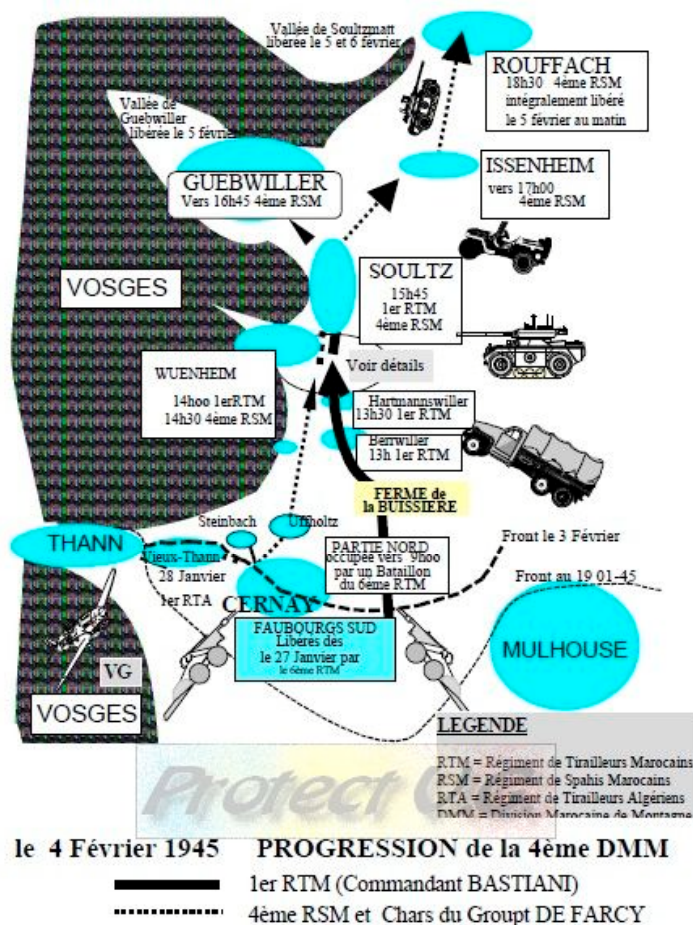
Vallée de Soultzmatt libérée le 5 et 6 février

ROUFFACH
18h30 4ème RSM
intégralement libéré
le 5 février au matin

Vallée de Guebwiller libérée le 5 févri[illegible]

GUEBWILLER
Vers 16h45 4ème RSM

ISSENHEIM
vers 17h00
4ème RSM

VOSGES

SOULTZ
15h45
1er RTM
4ème RSM

Voir détails

WUENHEIM
14hoo 1erRTM
14h30 4ème RSM

Hartmannswiller
13h30 1er RTM

Berrwiller
13h 1er RTM

FERME de la BUISSIERE

Steinbach

Uffholtz

THANN

Vieux-Thann
28 Janvier
1er RTA

PARTIE NORD
occupée vers 9hoo
par un Bataillon
du 6ème RTM

Front le 3 Février

Front au 19 01-45

CERNAY

FAUBOURGS SUD
Libérés des
le 27 Janvier par
le 6ème RTM

MULHOUSE

VG

VOSGES

LEGENDE

RTM = Régiment de Tirailleurs Marocains
RSM = Régiment de Spahis Marocains
RTA = Régiment de Tirailleurs Algériens
DMM = Division Marocaine de Montagne

Protect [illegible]

le 4 Février 1945 PROGRESSION de la 4ème DMM

1er RTM (Commandant BASTIANI)

4ème RSM et Chars du Groupt DE FARCY